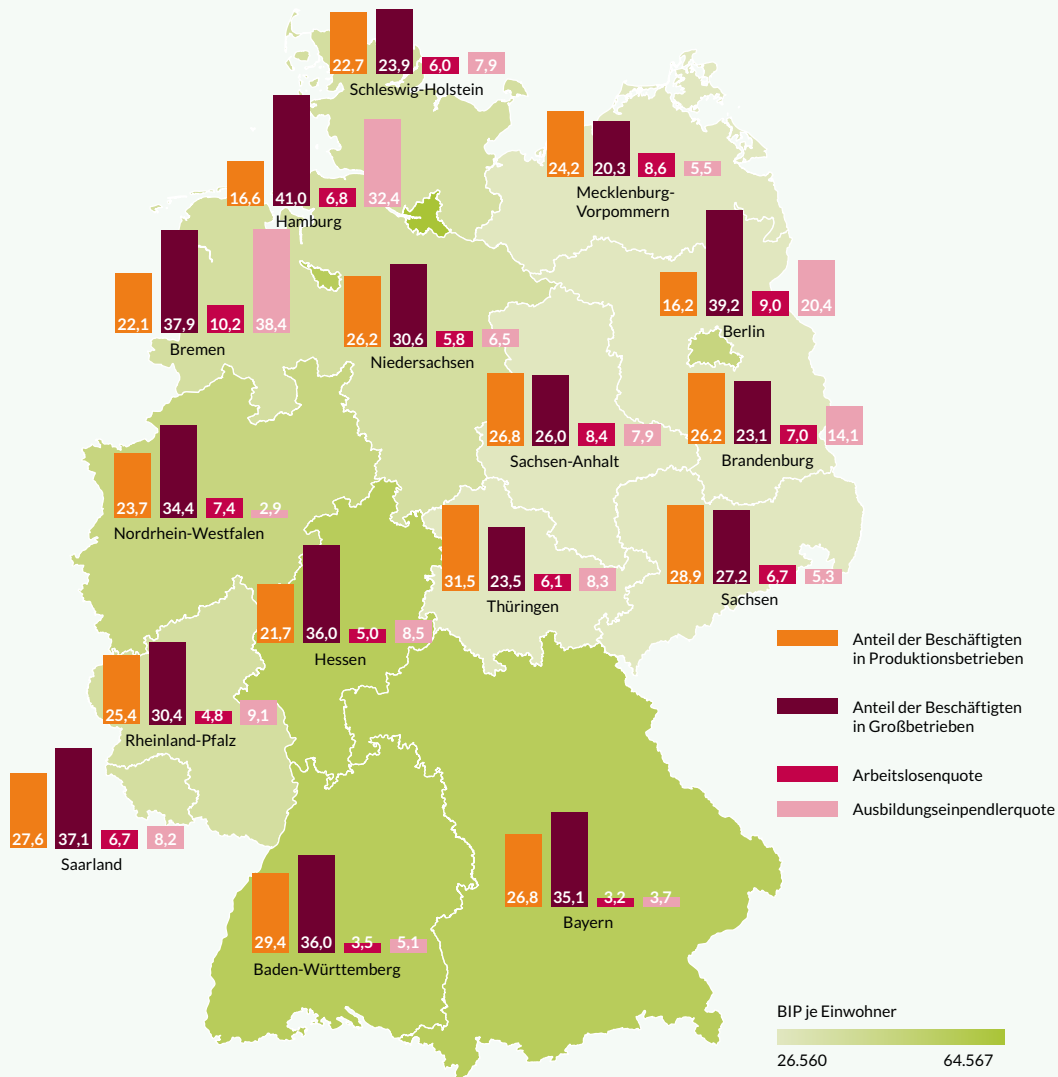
22,7 23,9 6,0 7,9
Schleswig-Holstein

24,2 20,3 8,6 5,5
Mecklenburg-Vorpommern

16,6 41,0 6,8 32,4
Hamburg

16,2 39,2 9,0 20,4
Berlin

22,1 37,9 10,2 38,4
Bremen

26,2 30,6 5,8 6,5
Niedersachsen

26,8 26,0 8,4 7,9
Sachsen-Anhalt

26,2 23,1 7,0 14,1
Brandenburg

23,7 34,4 7,4 2,9
Nordrhein-Westfalen

31,5 23,5 6,1 8,3
Thüringen

28,9 27,2 6,7 5,3
Sachsen

21,7 36,0 5,0 8,5
Hessen

Anteil der Beschäftigten in Produktionsbetrieben

Anteil der Beschäftigten in Großbetrieben

Arbeitslosenquote

Ausbildungseinpendlerquote

25,4 30,4 4,8 9,1
Rheinland-Pfalz

27,6 37,1 6,7 8,2
Saarland

26,8 35,1 3,2 3,7
Bayern

29,4 36,0 3,5 5,1
Baden-Württemberg

BIP je Einwohner
26.560 64.567